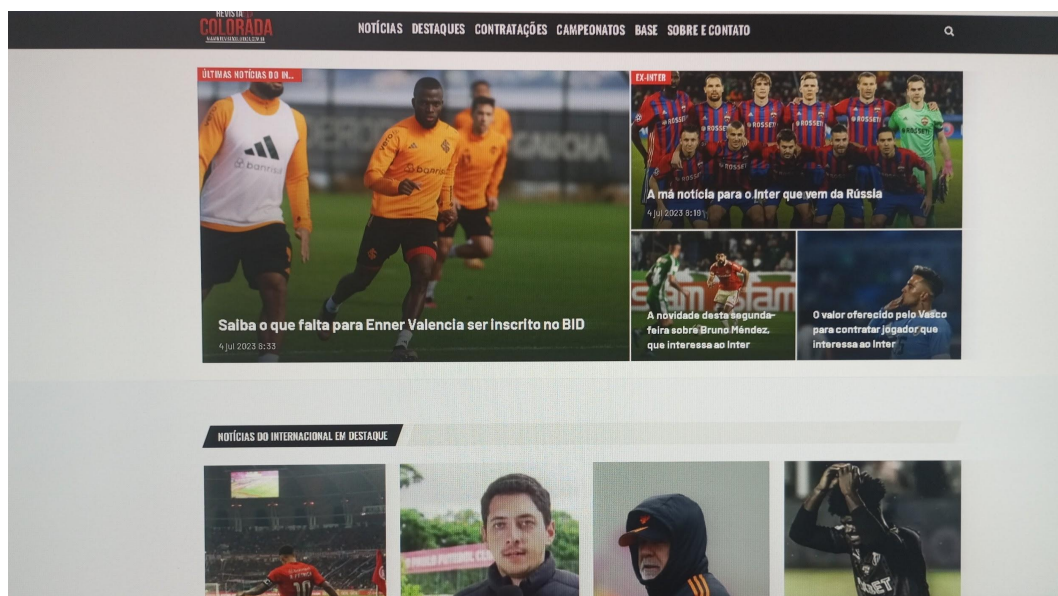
REVISTA COLORADA

NOTÍCIAS DESTAQUES CONTRATAÇÕES CAMPEONATOS BASE SOBRE E CONTATO

ÚLTIMAS NOTÍCIAS DO IN...

Saiba o que falta para Enner Valencia ser inscrito no BID

4 jul 2023 8:33

EX-INTER

A má notícia para o Inter que vem da Rússia

4 jul 2023 8:19

A novidade desta segunda-feira sobre Bruno Méndez, que interessa ao Inter

O valor oferecido pelo Vasco para contratar jogador que interessa ao Inter

NOTÍCIAS DO INTERNACIONAL EM DESTAQUE